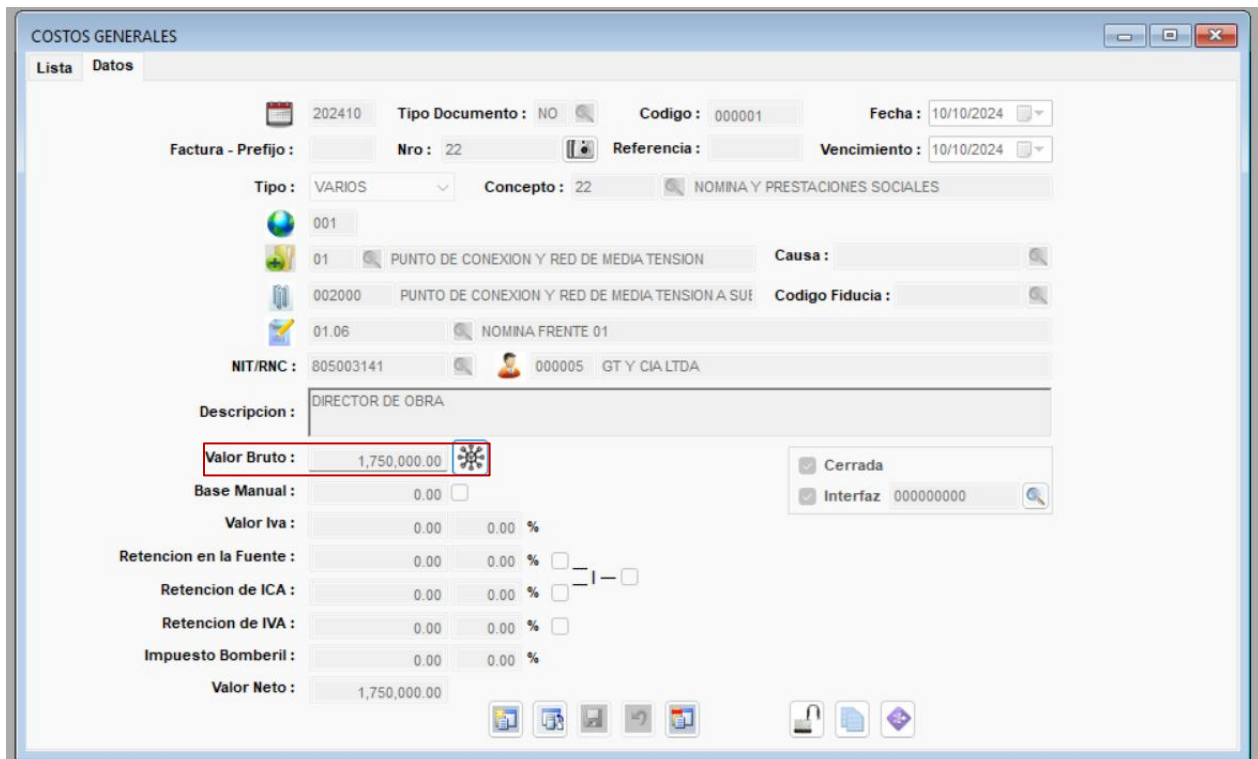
COSTOS GENERALES

Lista Datos

202410 Tipo Documento : NO Codigo : 000001 Fecha : 10/10/2024

Factura - Prefijo : Nro : 22 Referencia : Vencimiento : 10/10/2024

Tipo : VARIOS Concepto : 22 NOMINA Y PRESTACIONES SOCIALES

001

01 PUNTO DE CONEXION Y RED DE MEDIA TENSION Causa :

002000 PUNTO DE CONEXION Y RED DE MEDIA TENSION A SUE Codigo Fiducia :

01.06 NOMINA FRENTE 01

NIT/RNC : 805003141 000005 GT Y CIA LTDA

Descripcion : DIRECTOR DE OBRA

Valor Bruto : 1,750,000.00

Cerrada

Base Manual : 0.00

Interfaz 000000000

Valor Iva : 0.00 0.00 %

Retencion en la Fuente : 0.00 0.00 %

Retencion de ICA : 0.00 0.00 %

Retencion de IVA : 0.00 0.00 %

Impuesto Bomberil : 0.00 0.00 %

Valor Neto : 1,750,000.00